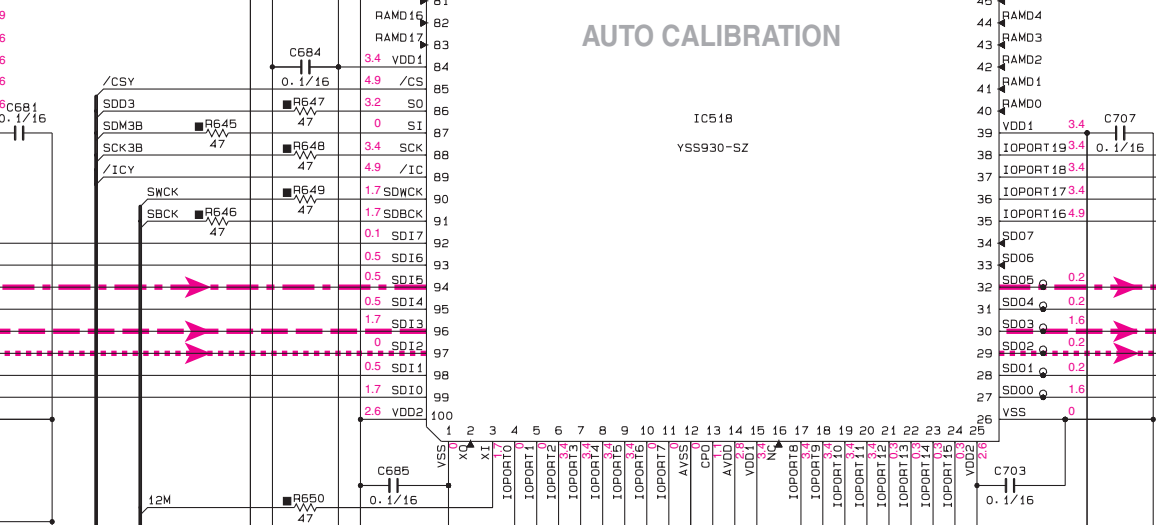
9
6
6
6
6
C681
0.1/16
/CSY
SDD3
SDM3B
SCK3B
/ICY
SWCK
SBCK
R645
47
R646
47
12M
C684
0.1/16
R647
47
R648
47
R649
47
R650
47
C685
0.1/16
81
RAMD16 82
RAMD17 83
3.4 VDD1 84
4.9 /CS 85
3.2 S0 86
0 SI 87
3.4 SCK 88
4.9 /IC 89
1.7 SDWCK 90
1.7 SDBCK 91
0.1 SDI7 92
0.5 SDI6 93
0.5 SDI5 94
0.5 SDI4 95
1.7 SDI3 96
0 SDI2 97
0.5 SDI1 98
1.7 SDI0 99
2.6 VDD2 100
AUTO CALIBRATION
IC518
YSS930-SZ
45
44 RAMD4
43 RAMD3
42 RAMD2
41 RAMD1
40 RAMD0
39 VDD1 3.4
38 IOPORT19 3.4
37 IOPORT18 3.4
36 IOPORT17 3.4
35 IOPORT16 4.9
34 SD07
33 SD06
32 SD05 0.2
31 SD04 0.2
30 SD03 1.6
29 SD02 0.2
28 SD01 0.2
27 SD00 1.6
26 VSS 0
C707
0.1/16
C703
0.1/16
1 2 3 4 5 6 7 8 9 10 11 12 13 14 15 16 17 18 19 20 21 22 23 24 25
VSS 0
XO
XI 1.7
IOPORT0 0
IOPORT1 0
IOPORT2 0
IOPORT3 3.4
IOPORT4 3.4
IOPORT5 3.4
IOPORT6 3.4
IOPORT7 0
AVSS 0
CPO 1.1
AVDD 2.8
VDD1 3.4
NC
IOPORT8 3.4
IOPORT9 3.4
IOPORT10 3.4
IOPORT11 3.4
IOPORT12 0.3
IOPORT13 0.3
IOPORT14 0.3
IOPORT15 0.3
VDD2 2.6